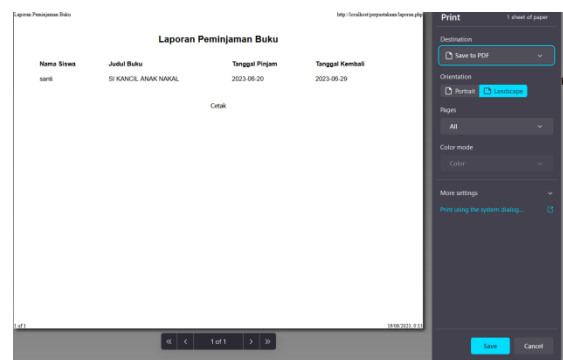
Laporan Peminjaman Buku

http://localhost/perpustakaan/laporan.php

Laporan Peminjaman Buku

| Nama Siswa | Judul Buku | Tanggal Pinjam | Tanggal Kembali |
|---|---|---|---|
| santi | SI KANCIL ANAK NAKAL | 2023-06-20 | 2023-06-29 |

Cetak

1 of 1

18/06/2023, 0:11

« ‹ 1 of 1 › »

Print

1 sheet of paper

Destination

Save to PDF

Orientation

Portrait

Landscape

Pages

All

Color mode

Color

More settings

Print using the system dialog...

Save

Cancel